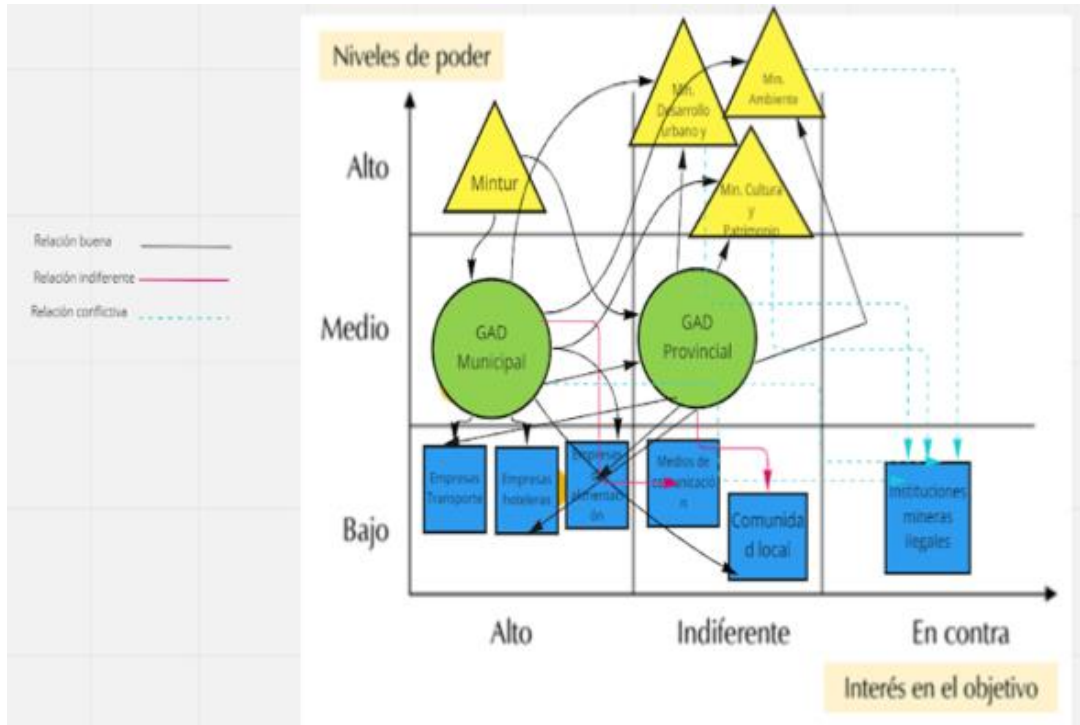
Niveles de poder

Relación buena

Relación indiferente

Relación conflictiva

Alto

Medio

Bajo

Mintur

Min. Desarrollo Urbano y

Min. Ambiente

Min. Cultura y Patrimonio

GAD Municipal

GAD Provincial

Empresas Transporte

Empresas hoteleras

Empresas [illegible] alimentación

Medios de comunicación

Comunidad local

Instituciones mineras ilegales

Alto

Indiferente

En contra

Interés en el objetivo